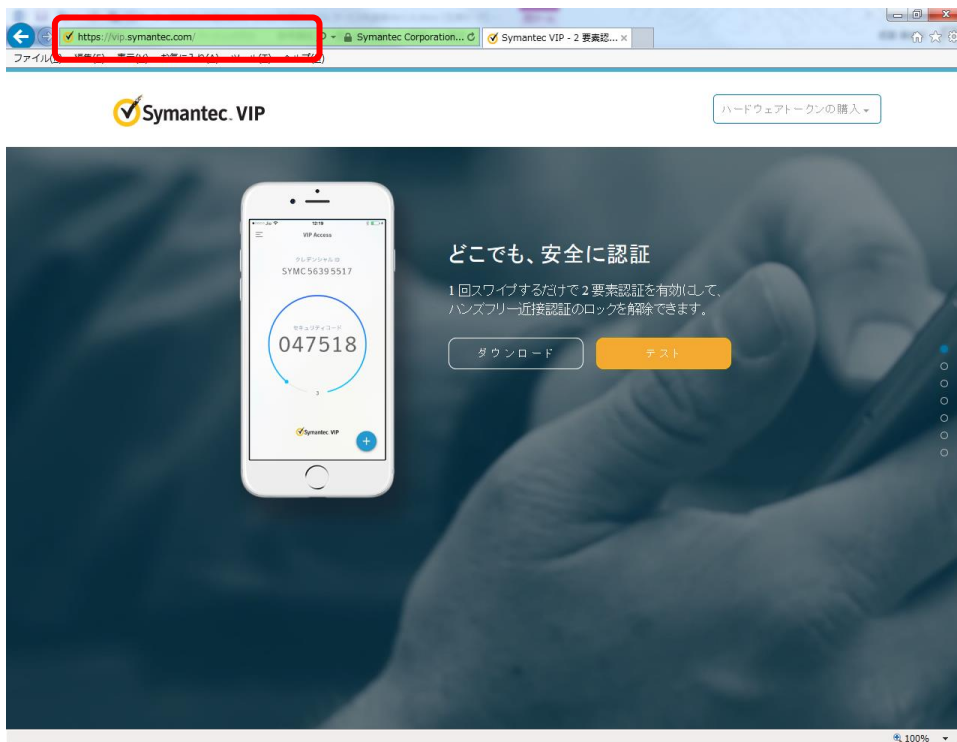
https://vip.symantec.com/

Symantec Corporation...

Symantec VIP - 2 要素認...

ファイル([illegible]) 編集(E) 表示(V) お気に入り(A) ツール(T) ヘルプ(H)

Symantec. VIP

ハードウェアトークンの購入

VIP Access

クレデンシャル ID

SYMC 5639 5517

セキュリティコード

047518

Symantec. VIP

どこでも、安全に認証

1 回スワイプするだけで 2 要素認証を有効にして、ハンズフリー近接認証のロックを解除できます。

ダウンロード

テスト

100%